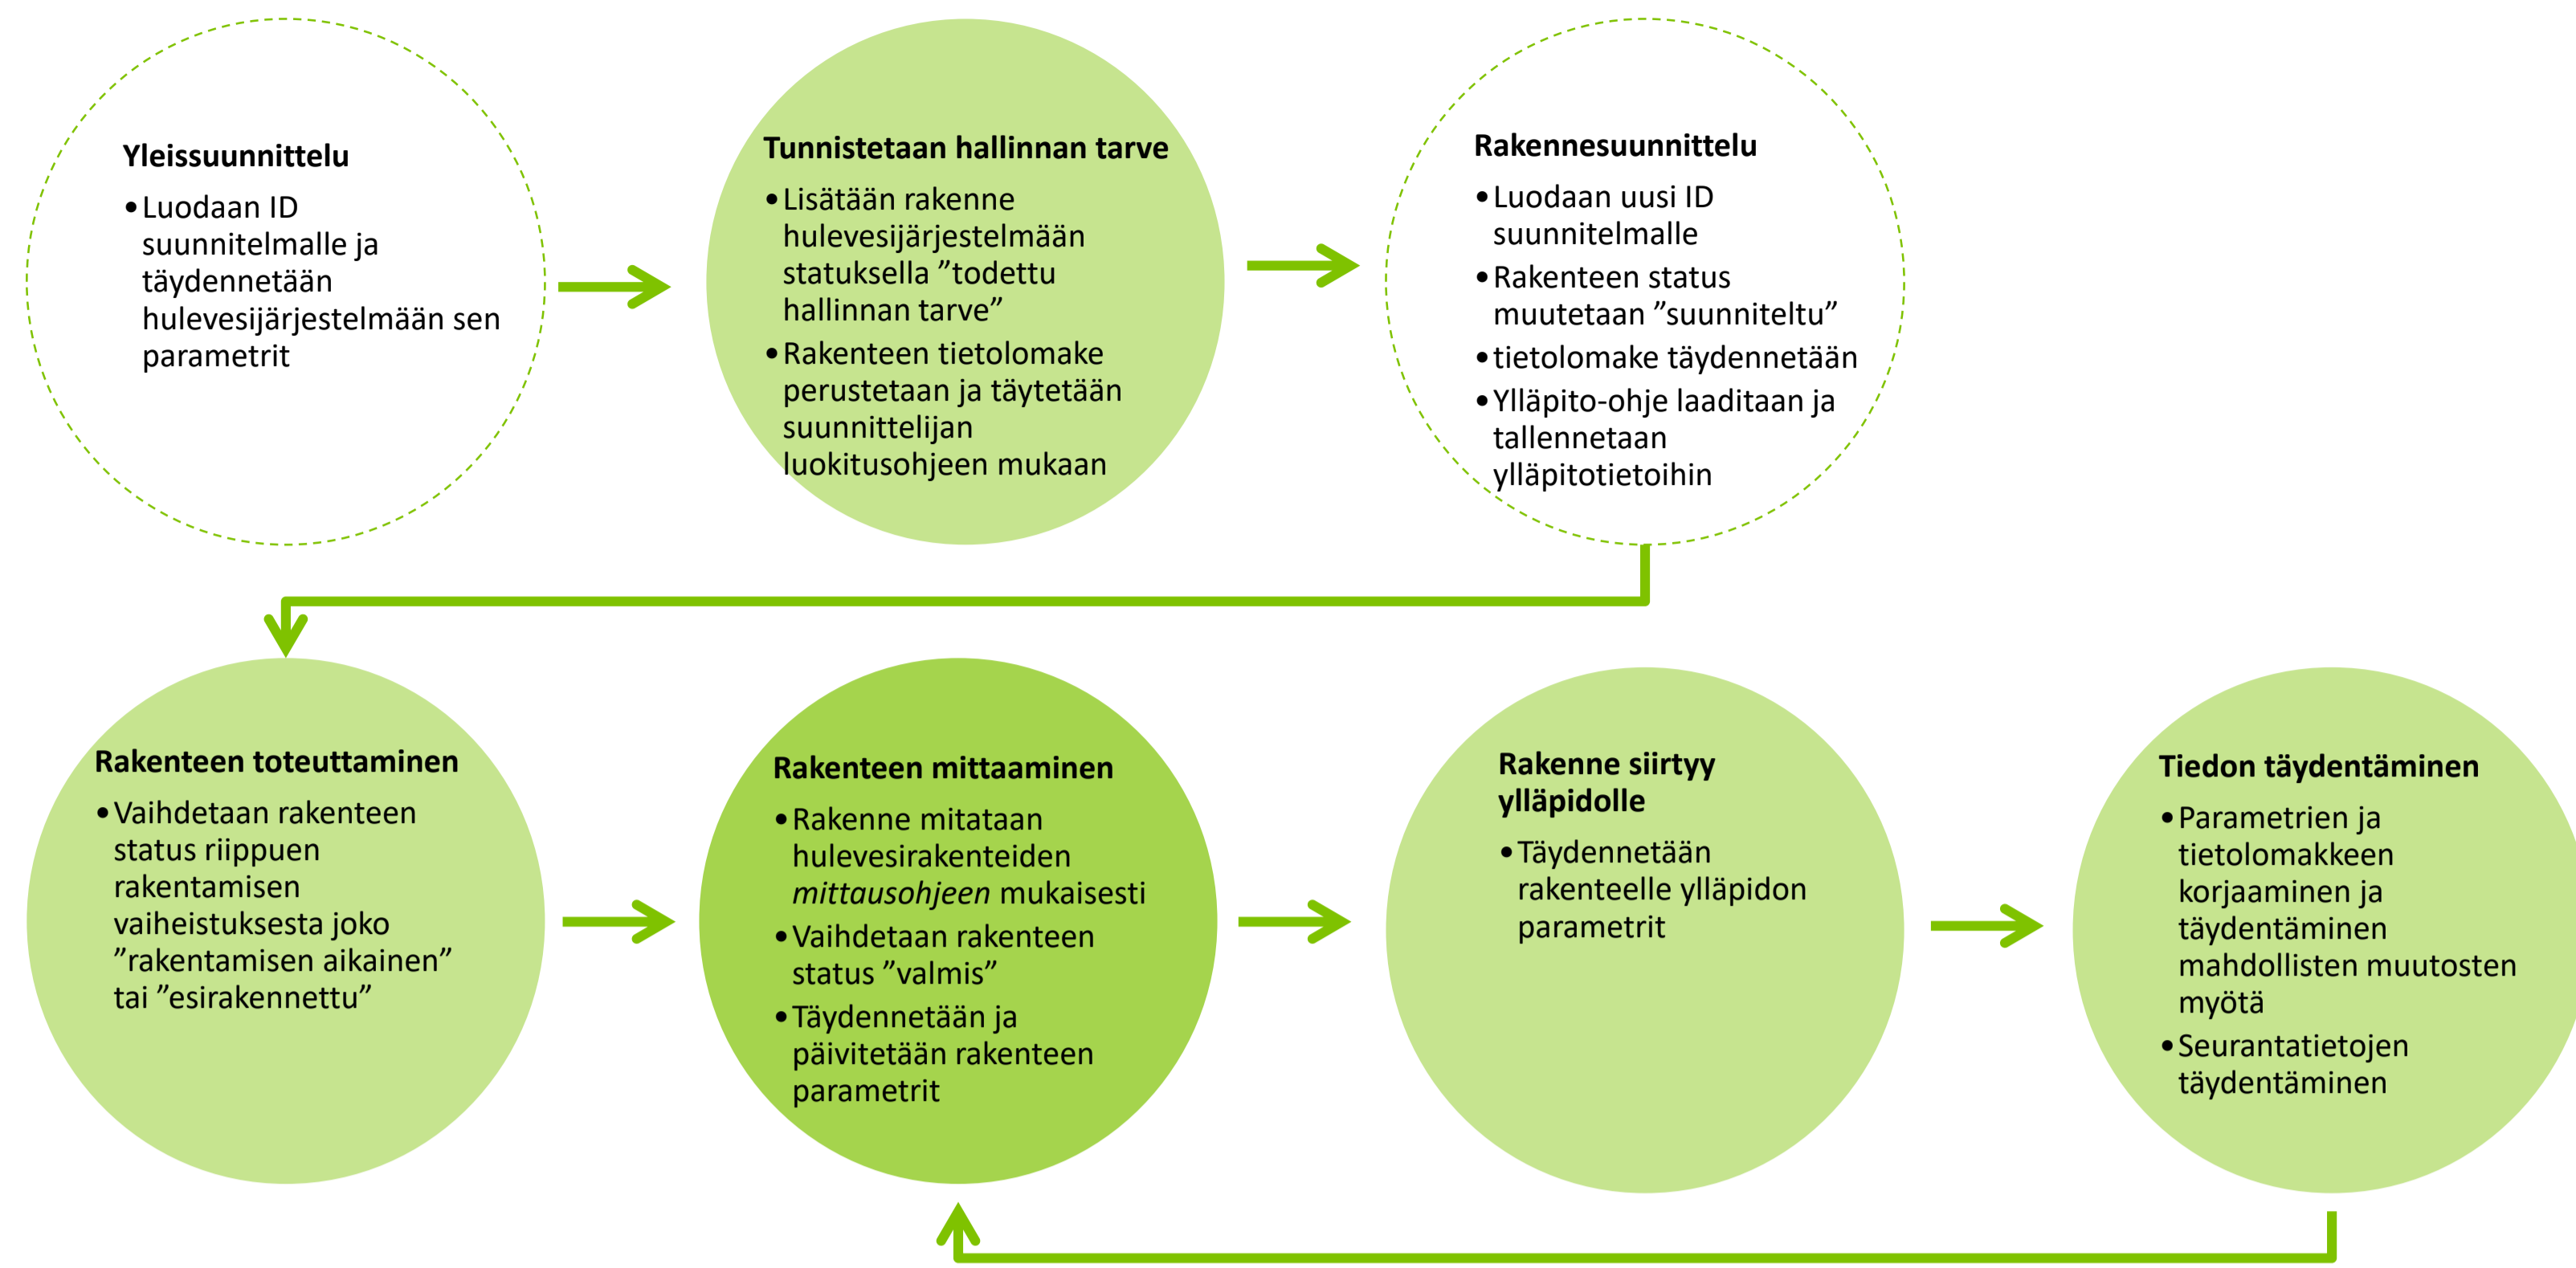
**Yleissuunnittelu**

- Luodaan ID suunnitelmalle ja täydennetään hulevesijärjestelmään sen parametrit

**Tunnistetaan hallinnan tarve**

- Lisätään rakenne hulevesijärjestelmään statuksella ”todettu hallinnan tarve”
- Rakenteen tietolomake perustetaan ja täytetään suunnittelijan luokitusohjeen mukaan

**Rakennesuunnittelu**

- Luodaan uusi ID suunnitelmalle
- Rakenteen status muutetaan ”suunniteltu”
- tietolomake täydennetään
- Ylläpito-ohje laaditaan ja tallennetaan ylläpitotietoihin

**Rakenteen toteuttaminen**

- Vaihdetaan rakenteen status riippuen rakentamisen vaiheistuksesta joko ”rakentamisen aikainen” tai ”esirakennettu”

**Rakenteen mittaaminen**

- Rakenne mitataan hulevesirakenteiden *mittausohjeen* mukaisesti
- Vaihdetaan rakenteen status ”valmis”
- Täydennetään ja päivitetään rakenteen parametrit

**Rakenne siirtyy ylläpidolle**

- Täydennetään rakenteelle ylläpidon parametrit

**Tiedon täydentäminen**

- Parametrien ja tietolomakkeen korjaaminen ja täydentäminen mahdollisten muutosten myötä
- Seurantatietojen täydentäminen